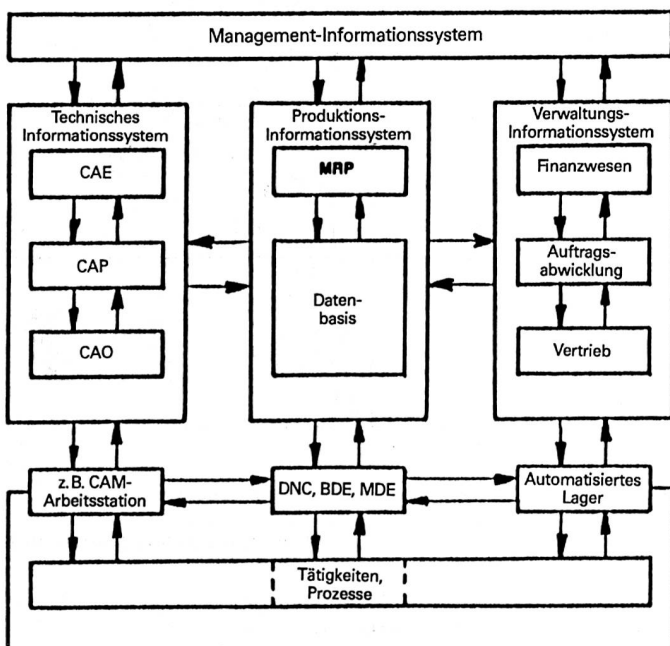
Management-Informationssystem

Technisches Informationssystem

CAE

CAP

CAO

Produktions-Informationssystem

MRP

Datenbasis

Verwaltungs-Informationssystem

Finanzwesen

Auftragsabwicklung

Vertrieb

z. B. CAM-Arbeitsstation

DNC, BDE, MDE

Automatisiertes Lager

Tätigkeiten, Prozesse